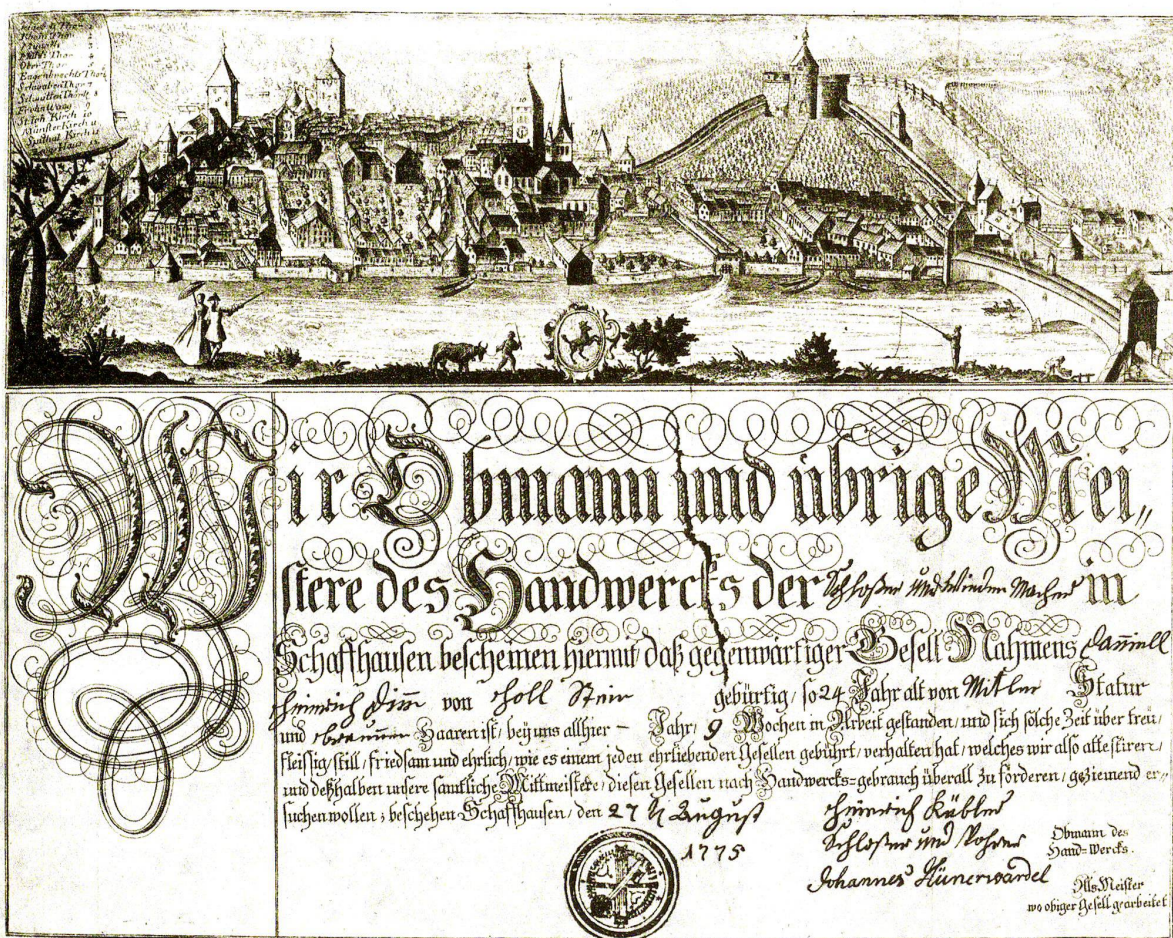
Wir Obmann und übrige Meistere des Handwercks der Schlosser und Uhrenmacher in Schaffhausen bescheinen hiermit, daß gegenwärtiger Gesell Nahmens Samuel Heinrich Dim von Holl Stein gebürtig, so 24 Jahr alt von Mitler Statur und braunen Haaren ist, bey uns allhier - Jahr 9 Wochen in Arbeit gestanden, und sich solche Zeit über treu, fleissig, still, friedsam und ehrlich, wie es einem jeden ehrliebenden Gesellen gebührt, verhalten hat, welches wir also attestirere, und deßhalben unsere sammtliche Mittmeistere, diesen Gesellen nach Handwercks-gebrauch überall zu förderen, geziemend ersuchen wollen; beschehen Schaffhausen, den 27 t August 1775

Heinrich Kübler Schlosser und Uhrmacher
Obmann des Hand-Wercks.

Johannes Hünerwadel
Als Meister wo obiger Gesell gearbeitet

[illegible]